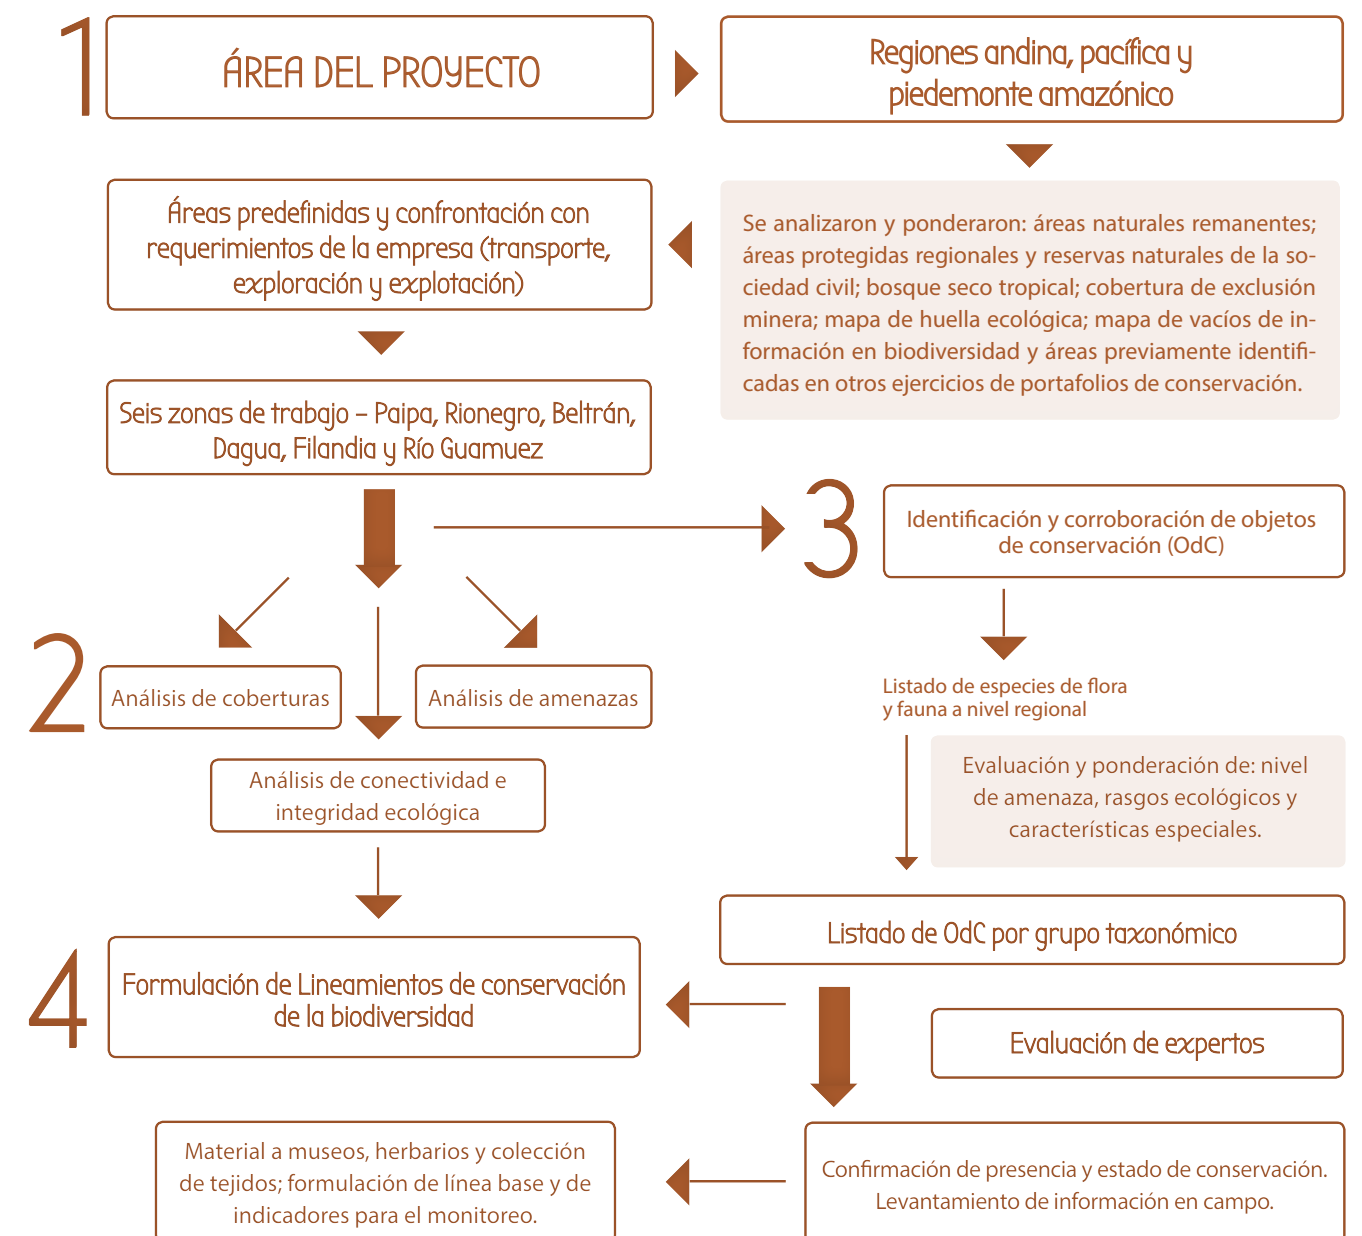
1

ÁREA DEL PROYECTO

Regiones andina, pacífica y piedemonte amazónico

Áreas predefinidas y confrontación con requerimientos de la empresa (transporte, exploración y explotación)

Se analizaron y ponderaron: áreas naturales remanentes; áreas protegidas regionales y reservas naturales de la sociedad civil; bosque seco tropical; cobertura de exclusión minera; mapa de huella ecológica; mapa de vacíos de información en biodiversidad y áreas previamente identificadas en otros ejercicios de portafolios de conservación.

Seis zonas de trabajo – Paipa, Rionegro, Beltrán, Dagua, Filandia y Río Guamuez

3

Identificación y corroboración de objetos de conservación (OdC)

2

Análisis de coberturas

Análisis de amenazas

Listado de especies de flora y fauna a nivel regional

Análisis de conectividad e integridad ecológica

Evaluación y ponderación de: nivel de amenaza, rasgos ecológicos y características especiales.

Listado de OdC por grupo taxonómico

4

Formulación de Lineamientos de conservación de la biodiversidad

Evaluación de expertos

Material a museos, herbarios y colección de tejidos; formulación de línea base y de indicadores para el monitoreo.

Confirmación de presencia y estado de conservación. Levantamiento de información en campo.